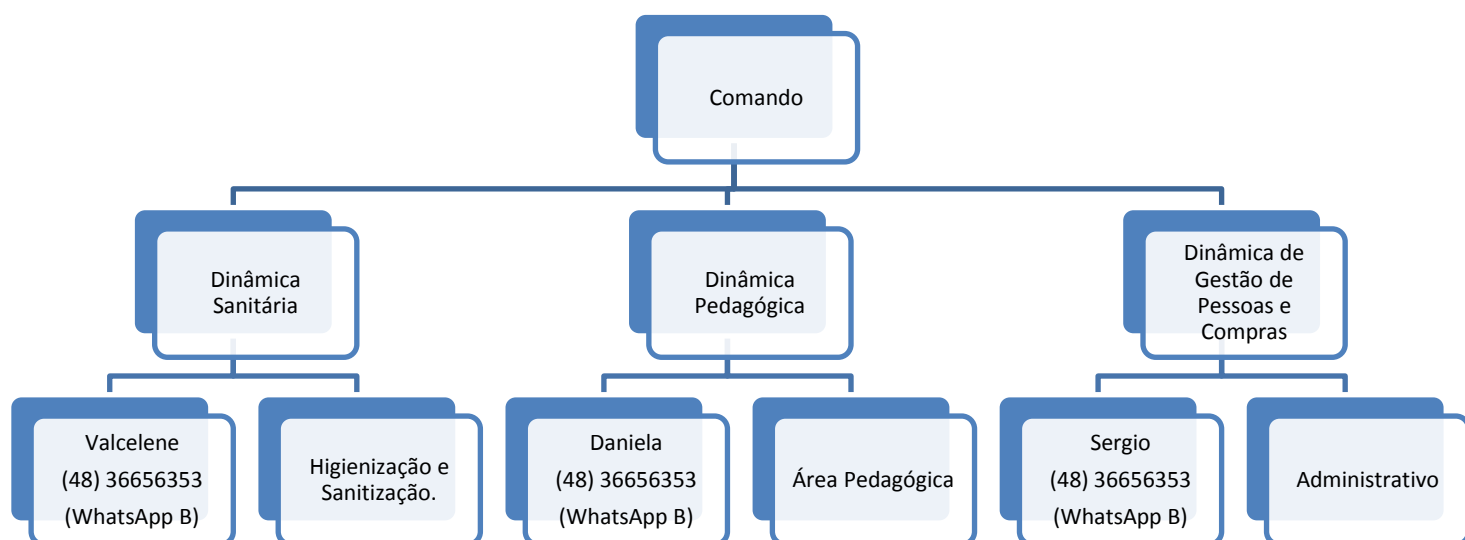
Comando

Dinâmica Sanitária

Valcelene
(48) 36656353
(WhatsApp B)

Higienização e Sanitização.

Dinâmica Pedagógica

Daniela
(48) 36656353
(WhatsApp B)

Área Pedagógica

Dinâmica de Gestão de Pessoas e Compras

Sergio
(48) 36656353
(WhatsApp B)

Administrativo